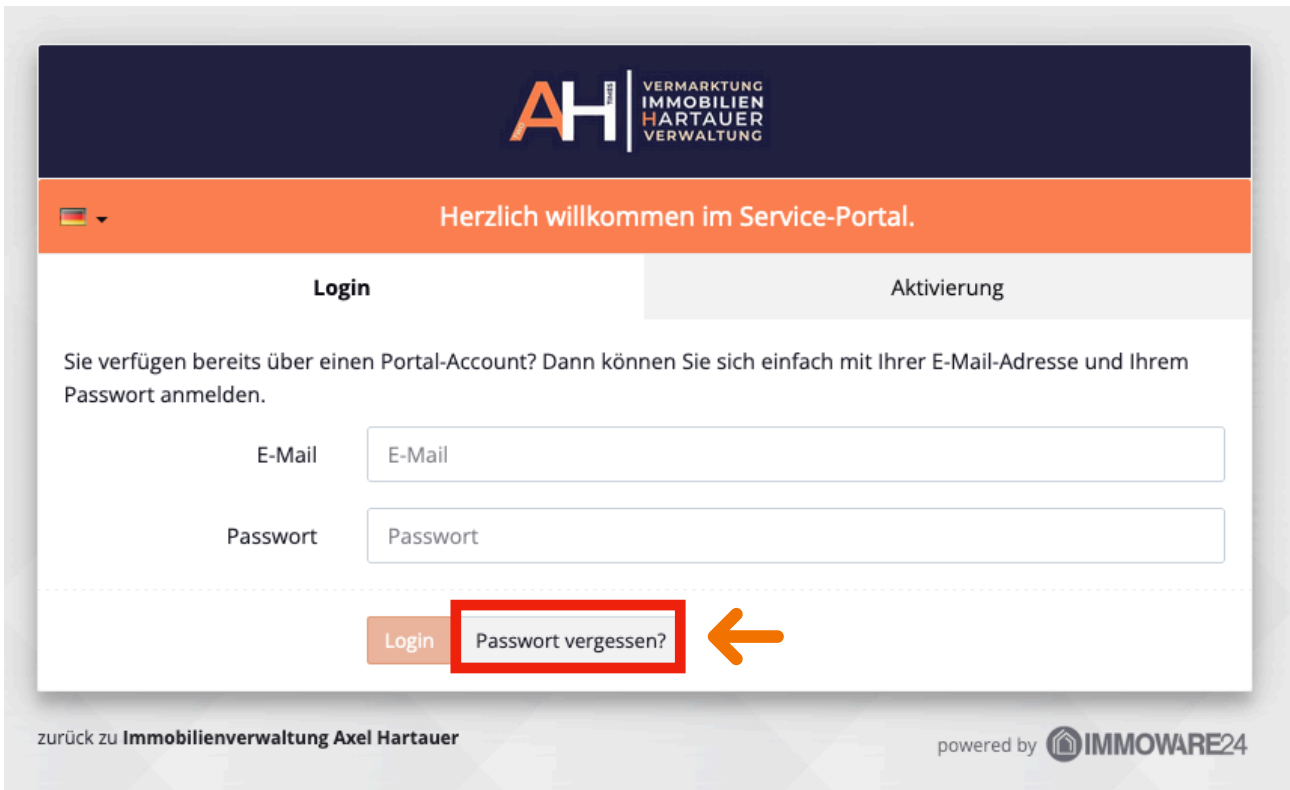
AH VERMARKTUNG IMMOBILIEN HARTAUER VERWALTUNG

Herzlich willkommen im Service-Portal.

Login

Aktivierung

Sie verfügen bereits über einen Portal-Account? Dann können Sie sich einfach mit Ihrer E-Mail-Adresse und Ihrem Passwort anmelden.

E-Mail

E-Mail

Passwort

Passwort

Login

Passwort vergessen?

zurück zu Immobilienverwaltung Axel Hartauer

powered by IMMOWARE24